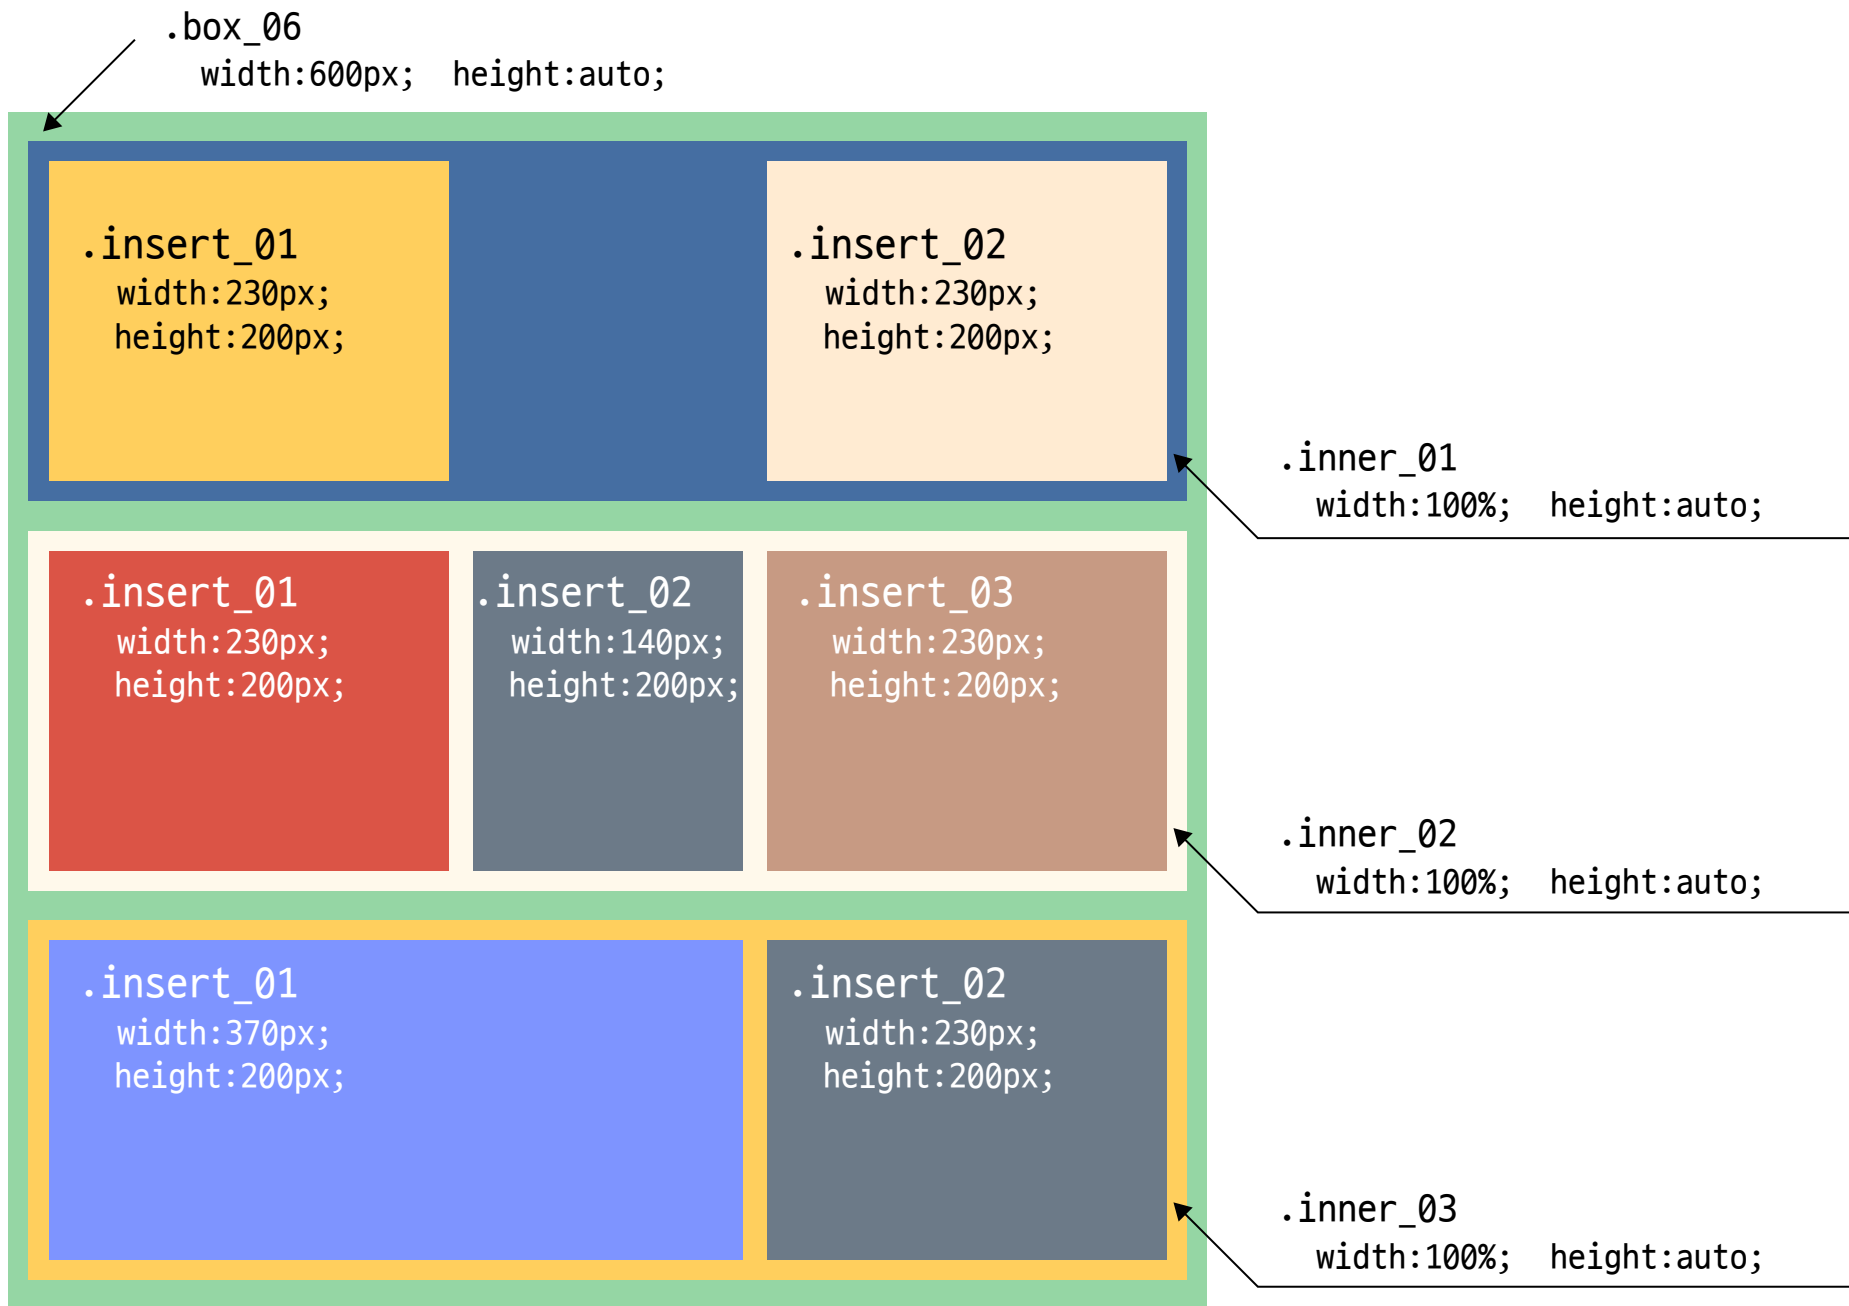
.box_06
width:600px; height:auto;

.insert_01
width:230px;
height:200px;

.insert_02
width:230px;
height:200px;

.inner_01
width:100%; height:auto;

.insert_01
width:230px;
height:200px;

.insert_02
width:140px;
height:200px;

.insert_03
width:230px;
height:200px;

.inner_02
width:100%; height:auto;

.insert_01
width:370px;
height:200px;

.insert_02
width:230px;
height:200px;

.inner_03
width:100%; height:auto;